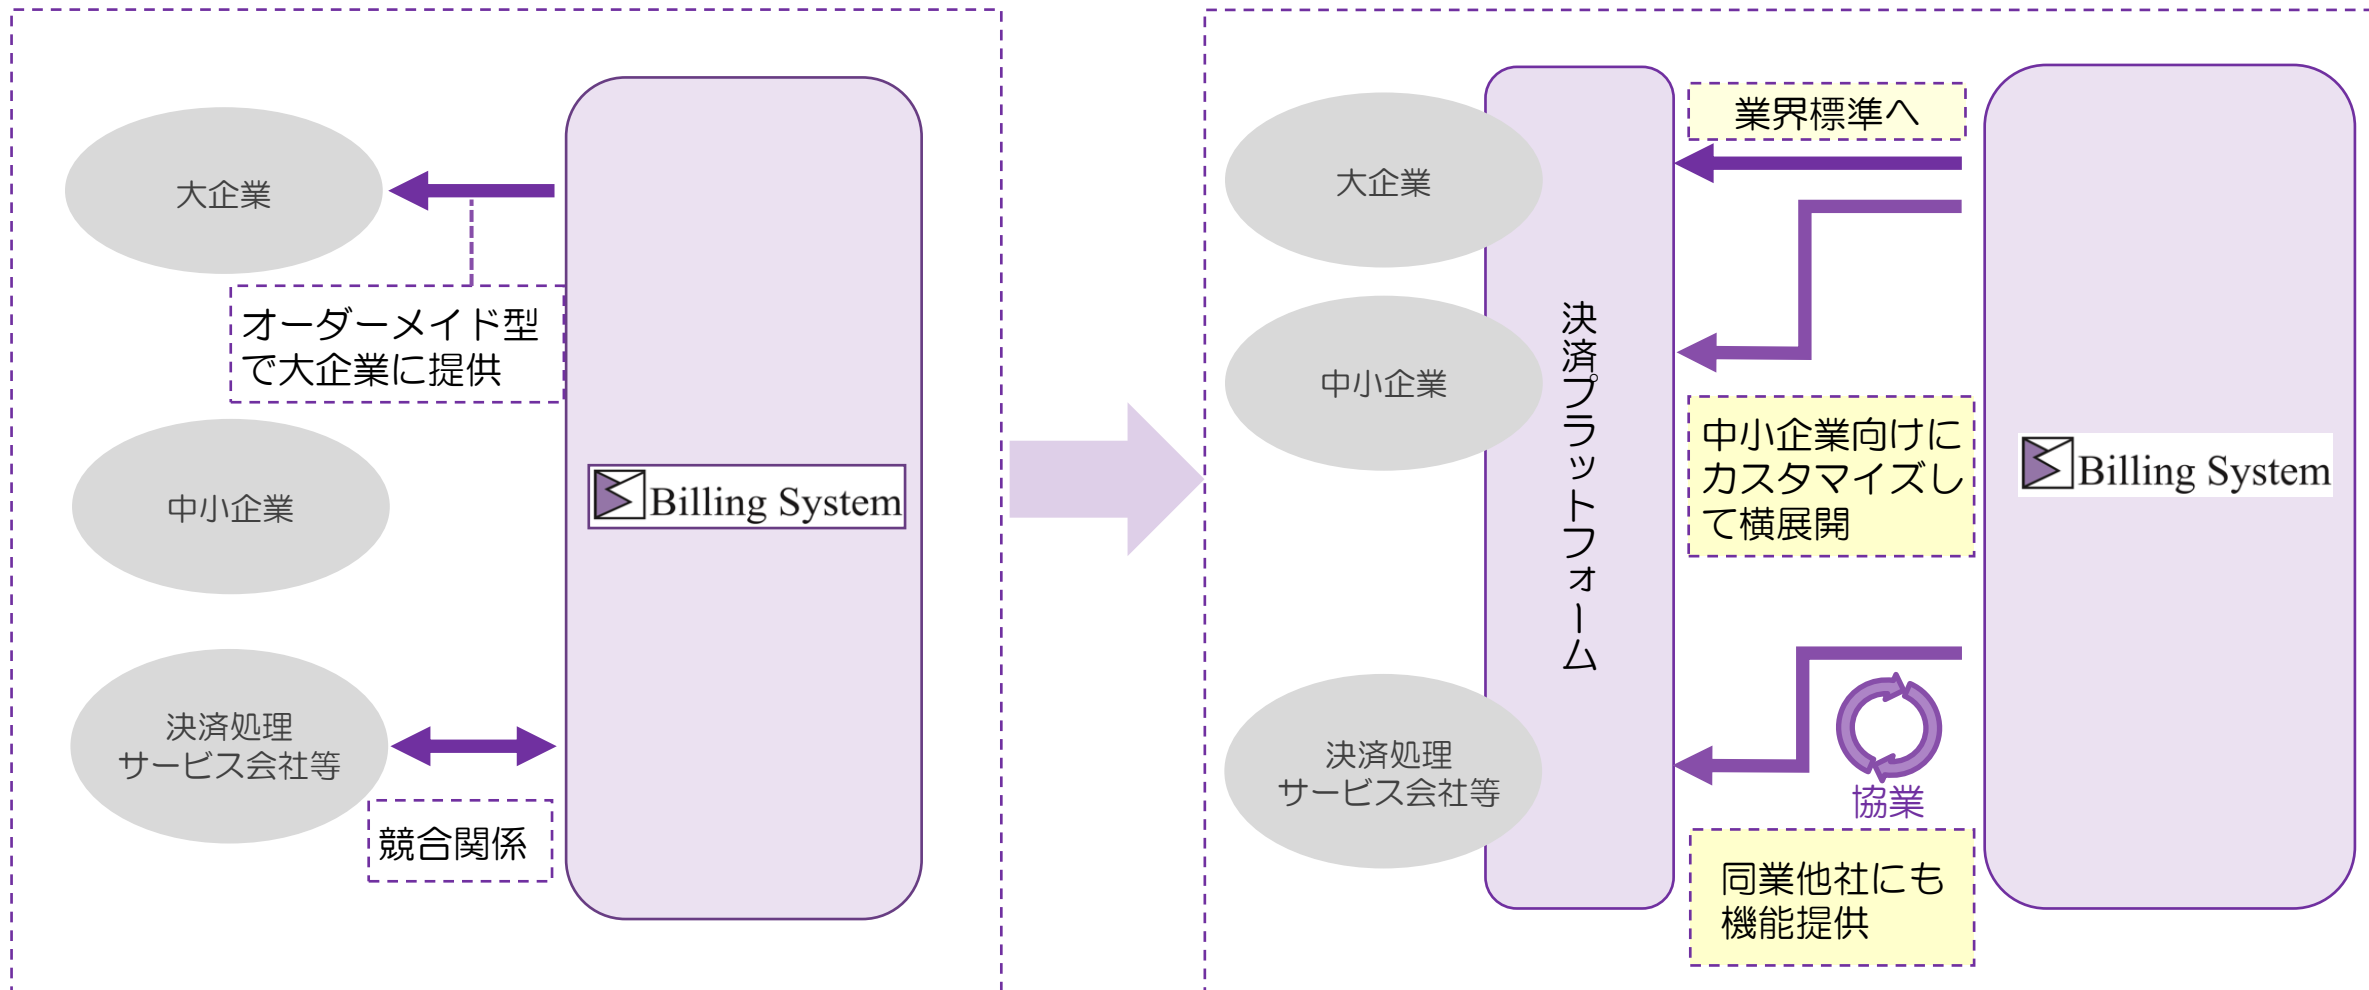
大企業

オーダーメイド型
で大企業に提供

中小企業

決済処理
サービス会社等

競合関係

Billing System

大企業

中小企業

決済処理
サービス会社等

決済プラットフォーム

業界標準へ

中小企業向けに
カスタマイズし
て横展開

協業

同業他社にも
機能提供

Billing System